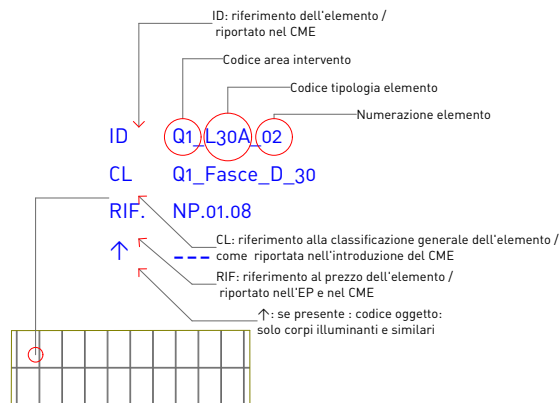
ID: riferimento dell'elemento / riportato nel CME

Codice area intervento

Codice tipologia elemento

Numerazione elemento

ID Q1_L30A_02

CL Q1_Fasce_D_30

RIF. NP.01.08

↑

CL: riferimento alla classificazione generale dell'elemento / come riportata nell'introduzione del CME

RIF: riferimento al prezzo dell'elemento / riportato nell'EP e nel CME

↑: se presente : codice oggetto: solo corpi illuminanti e similari